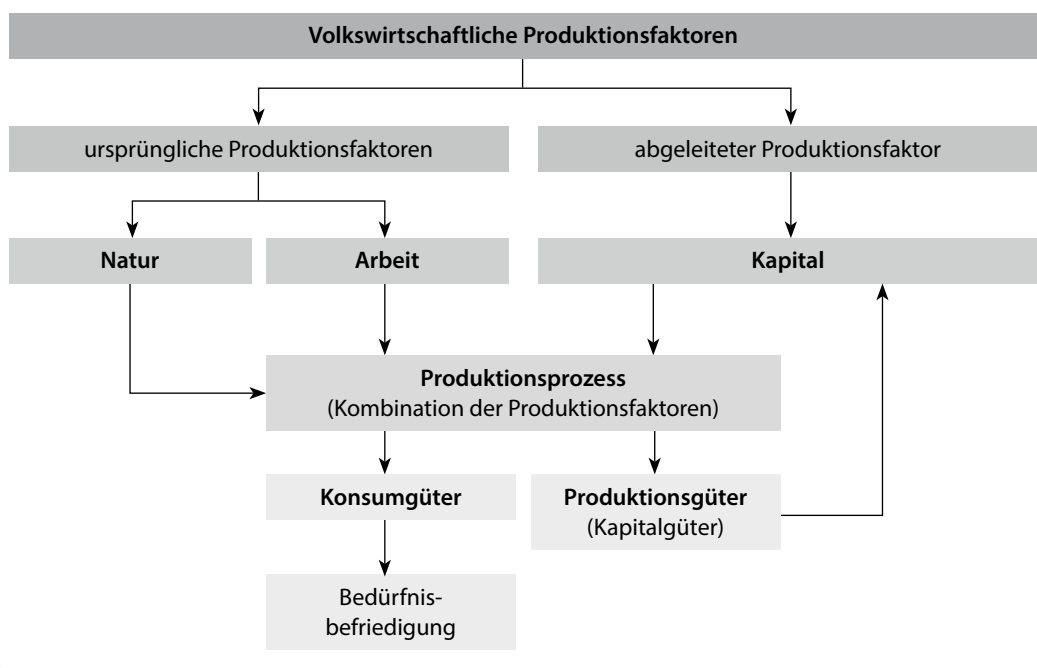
Volkswirtschaftliche Produktionsfaktoren

ursprüngliche Produktionsfaktoren

abgeleiteter Produktionsfaktor

Natur

Arbeit

Kapital

Produktionsprozess
(Kombination der Produktionsfaktoren)

Konsumgüter

Produktionsgüter
(Kapitalgüter)

Bedürfnisbefriedigung